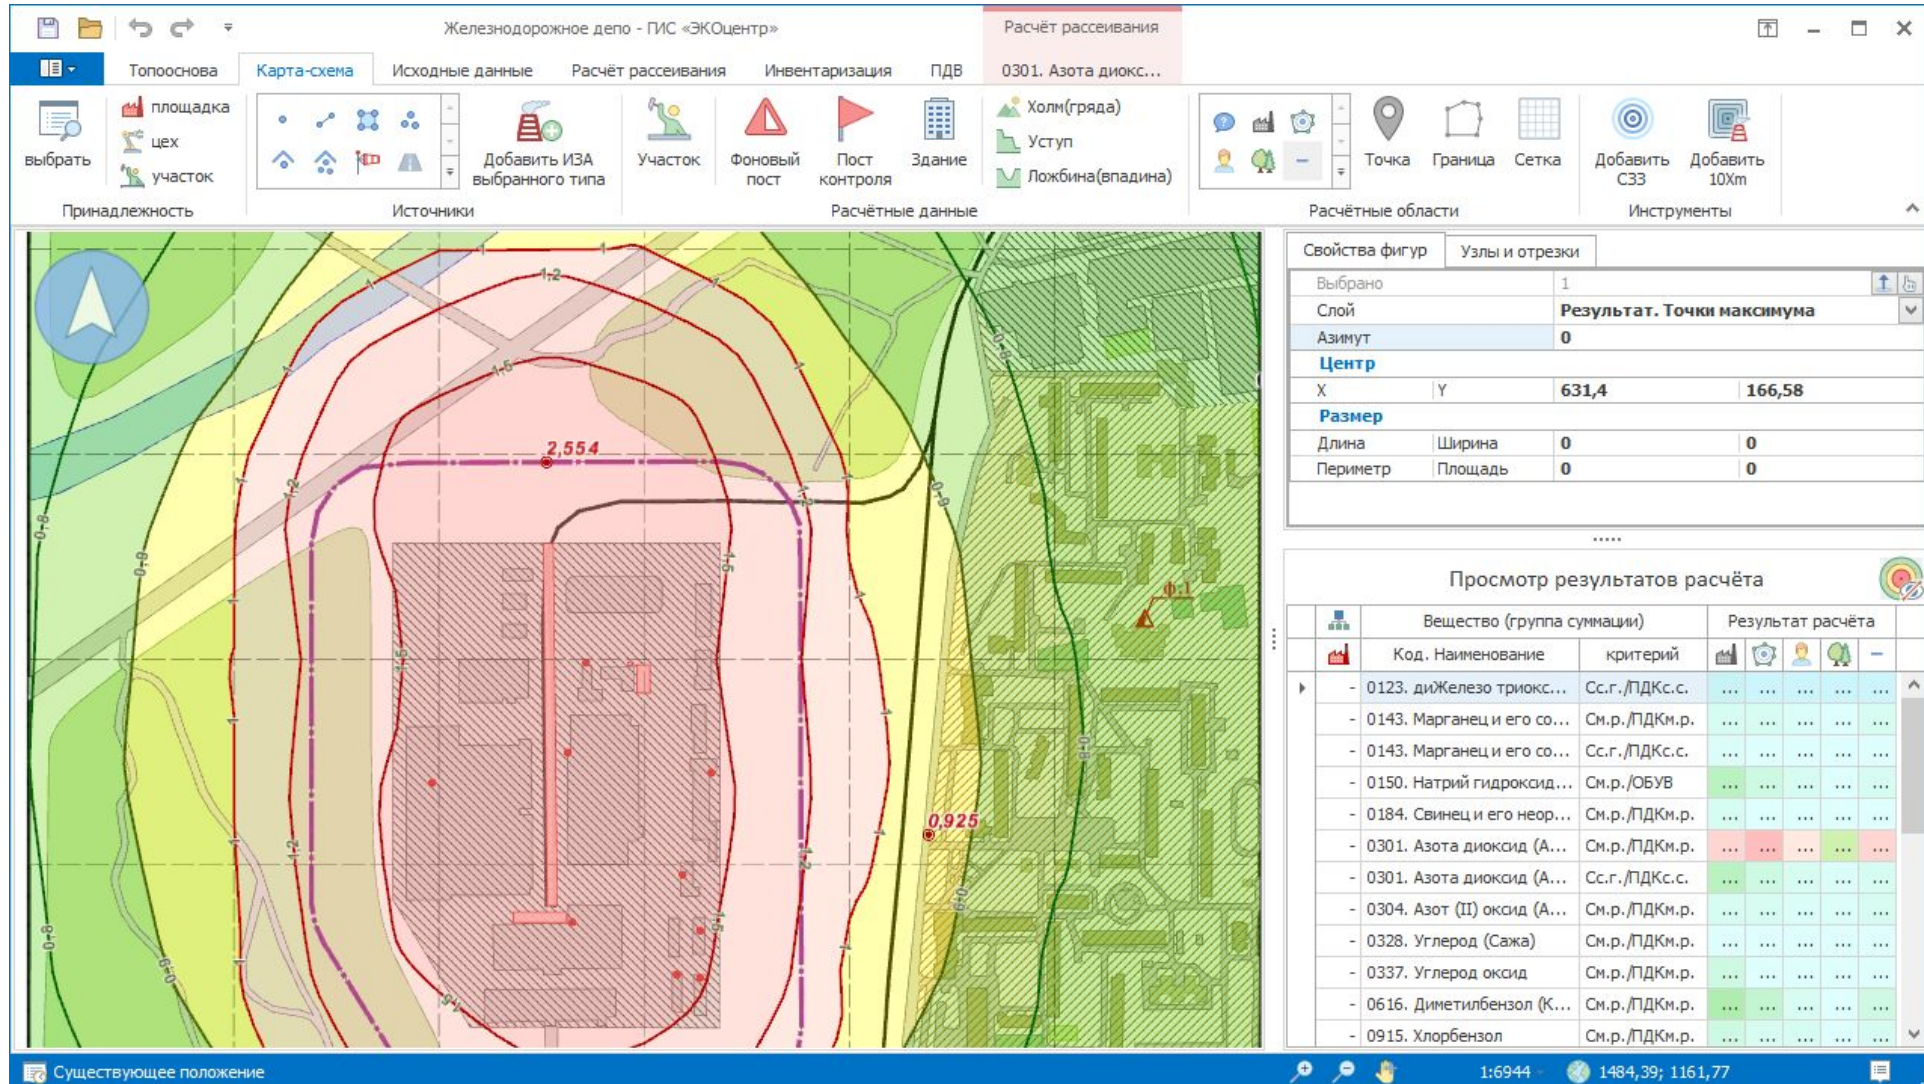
Железнодорожное депо - ГИС «ЭКОцентр»

Расчёт рассеивания

Топооснова | Карта-схема | Исходные данные | Расчёт рассеивания | Инвентаризация | ПДВ | 0301. Азота диокс...

выбрать
площадка
цех
участок
Принадлежность

Добавить ИЗА выбранного типа
Источники

Участок
Фоновый пост
Пост контроля
Здание
Холм(гряда)
Уступ
Ложбина(впадина)
Расчётные данные

Точка
Граница
Сетка
Расчётные области

Добавить СЗЗ
Добавить 10Хm
Инструменты

1
1,2
1,5
2,554
0,925
0,8
Ф.1

Свойства фигур | Узлы и отрезки

| Выбрано | | 1 | |
|---|---|---|---|
| Слой | | Результат. Точки максимума | |
| Азимут | | 0 | |
| Центр | | | |
| X | Y | 631,4 | 166,58 |
| Размер | | | |
| Длина | Ширина | 0 | 0 |
| Периметр | Площадь | 0 | 0 |

Просмотр результатов расчёта

| Вещество (группа суммации) | | Результат расчёта |
|---|---|---|
| Код. Наименование | критерий | |
| 0123. диЖелезо триокс... | Сс.г./ПДКс.с. | ... ... ... ... ... |
| 0143. Марганец и его со... | См.р./ПДКм.р. | ... ... ... ... ... |
| 0143. Марганец и его со... | Сс.г./ПДКс.с. | ... ... ... ... ... |
| 0150. Натрий гидроксид... | См.р./ОБУВ | ... ... ... ... ... |
| 0184. Свинец и его неор... | См.р./ПДКм.р. | ... ... ... ... ... |
| 0301. Азота диоксид (А... | См.р./ПДКм.р. | ... ... ... ... ... |
| 0301. Азота диоксид (А... | Сс.г./ПДКс.с. | ... ... ... ... ... |
| 0304. Азот (II) оксид (А... | См.р./ПДКм.р. | ... ... ... ... ... |
| 0328. Углерод (Сажа) | См.р./ПДКм.р. | ... ... ... ... ... |
| 0337. Углерод оксид | См.р./ПДКм.р. | ... ... ... ... ... |
| 0616. Диметилбензол (К... | См.р./ПДКм.р. | ... ... ... ... ... |
| 0915. Хлорбензол | См.р./ПДКм.р. | ... ... ... ... ... |

Существующее положение
1:6944
1484,39; 1161,77